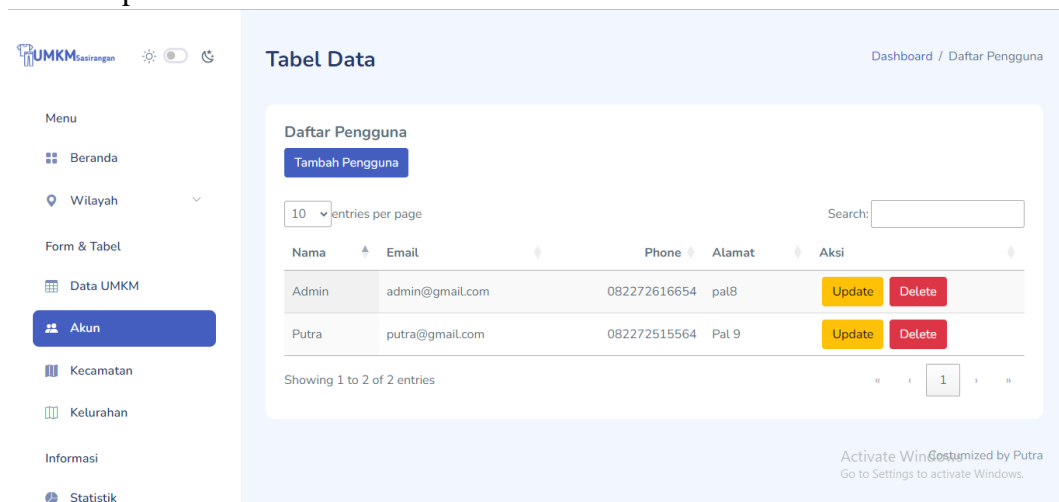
UMKM Sasirangan

Menu

Beranda

Wilayah

Form & Tabel

Data UMKM

Akun

Kecamatan

Kelurahan

Informasi

Statistik

Tabel Data

Dashboard / Daftar Pengguna

Daftar Pengguna

Tambah Pengguna

10 entries per page

Search:

| Nama | Email | Phone | Alamat | Aksi |
|---|---|---|---|---|
| Admin | admin@gmail.com | 082272616654 | pal8 | Update Delete |
| Putra | putra@gmail.com | 082272515564 | Pal 9 | Update Delete |

Showing 1 to 2 of 2 entries

« ‹ 1 › »

Activate Windows
Go to Settings to activate Windows.

Costumized by Putra